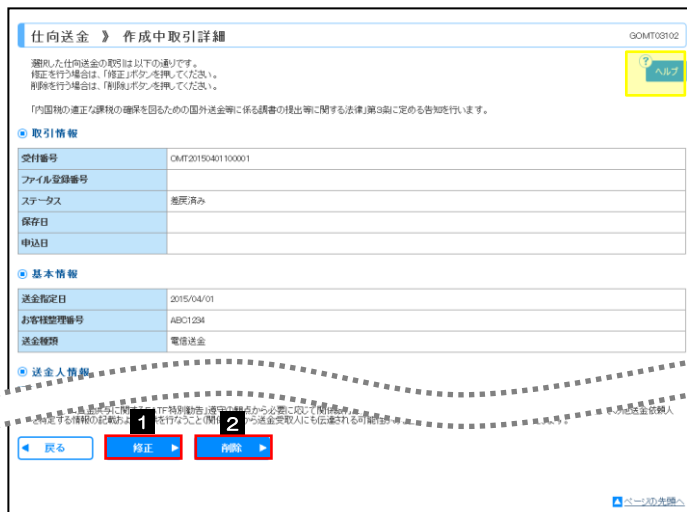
仕向送金 》 作成中取引詳細

GOMT03102

選択した仕向送金の取引は以下の通りです。
修正を行う場合は、「修正」ボタンを押してください。
削除を行う場合は、「削除」ボタンを押してください。

ヘルプ

「内国税の適正な課税の確保を図るための国外送金等に係る調書の提出等に関する法律」第3条に定める告知を行います。

取引情報

| 受付番号 | OMT20150401100001 |
|---|---|
| ファイル登録番号 | |
| ステータス | 差戻済み |
| 保存日 | |
| 申込日 | |

基本情報

| 送金指定日 | 2015/04/01 |
|---|---|
| お客様整理番号 | ABC1234 |
| 送金種類 | 電信送金 |

送金人情報

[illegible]

1 2

戻る

修正

削除

ページの先頭へ